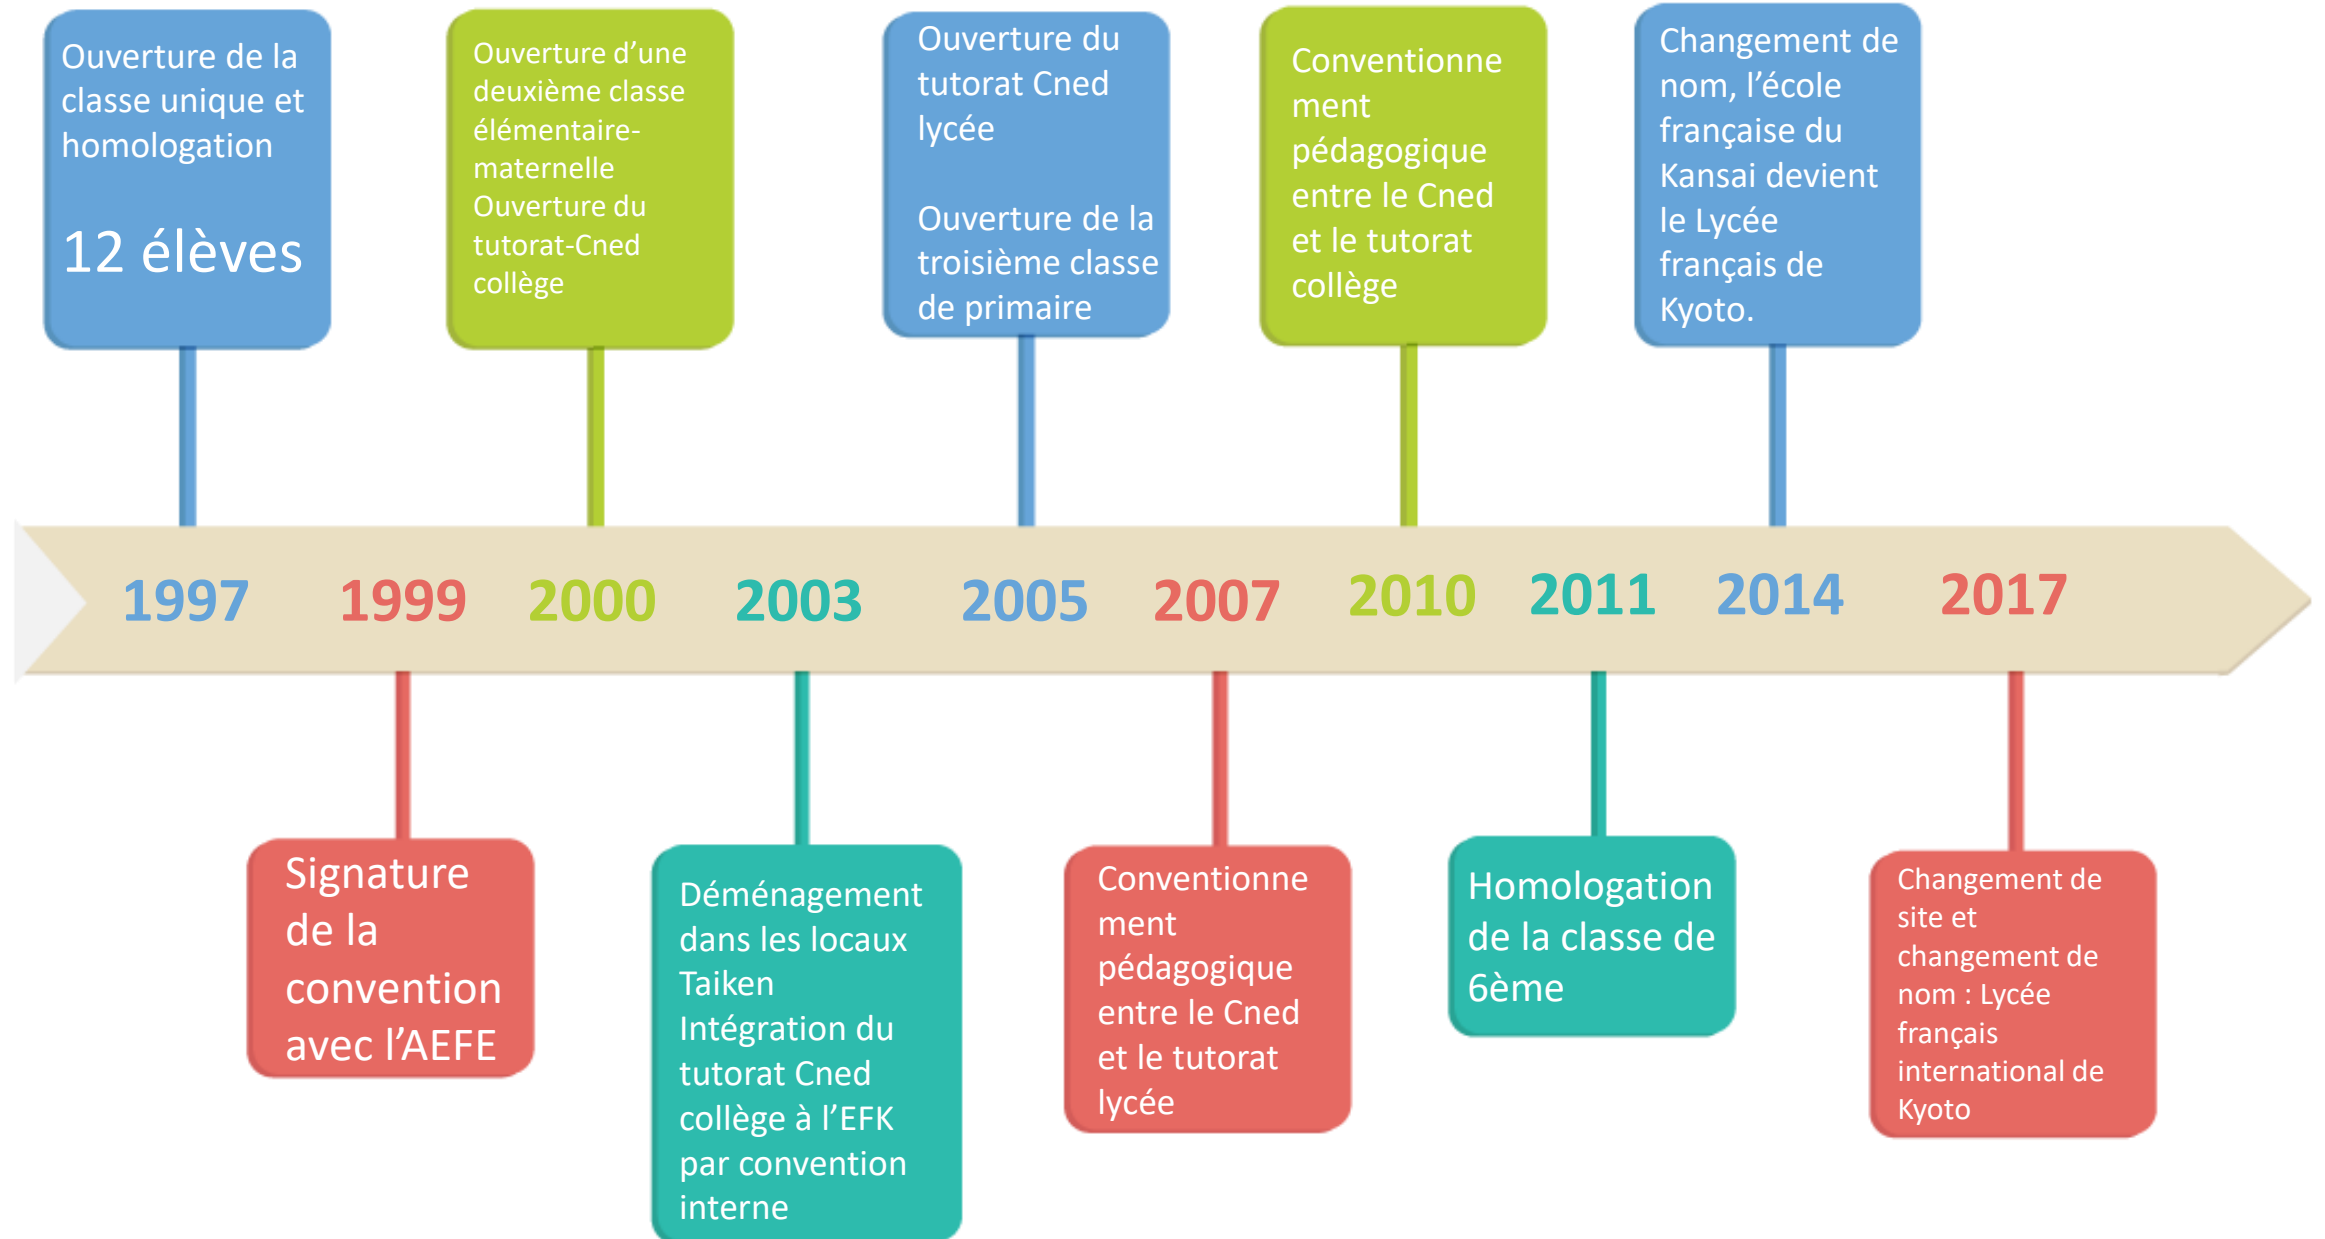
Ouverture de la classe unique et homologation

12 élèves

Ouverture d'une deuxième classe élémentaire-maternelle
Ouverture du tutorat-Cned collège

Ouverture du tutorat Cned lycée

Ouverture de la troisième classe de primaire

Conventionnement pédagogique entre le Cned et le tutorat collège

Changement de nom, l'école française du Kansai devient le Lycée français de Kyoto.

1997 1999 2000 2003 2005 2007 2010 2011 2014 2017

Signature de la convention avec l'AEFE

Déménagement dans les locaux Taiken
Intégration du tutorat Cned collège à l'EFK par convention interne

Conventionnement pédagogique entre le Cned et le tutorat lycée

Homologation de la classe de 6ème

Changement de site et changement de nom : Lycée français international de Kyoto